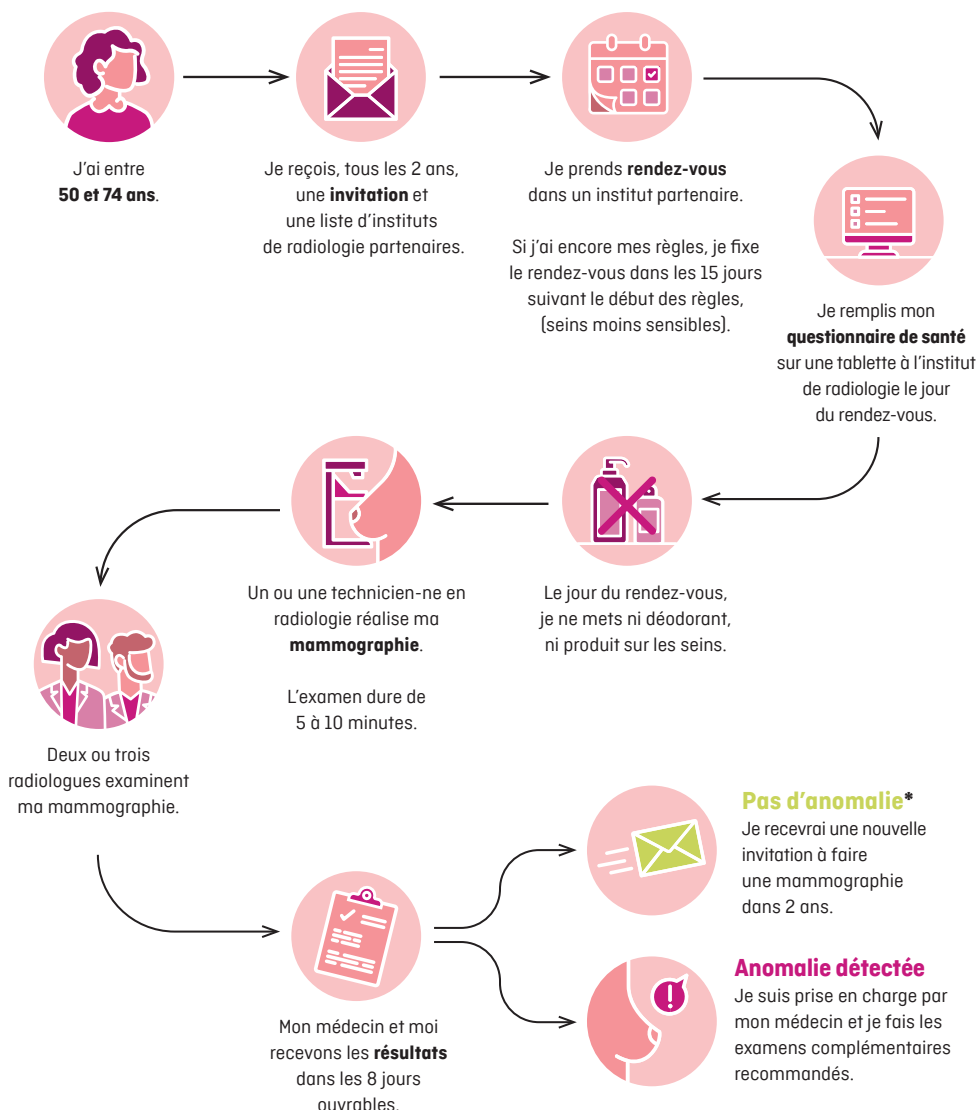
J'ai entre **50 et 74 ans**.

Je reçois, tous les 2 ans, une **invitation** et une liste d'instituts de radiologie partenaires.

Je prends **rendez-vous** dans un institut partenaire.

Si j'ai encore mes règles, je fixe le rendez-vous dans les 15 jours suivant le début des règles, (seins moins sensibles).

Je remplis mon **questionnaire de santé** sur une tablette à l'institut de radiologie le jour du rendez-vous.

Le jour du rendez-vous, je ne mets ni déodorant, ni produit sur les seins.

Un ou une technicien-ne en radiologie réalise ma **mammographie**.

L'examen dure de 5 à 10 minutes.

Deux ou trois radiologues examinent ma mammographie.

Mon médecin et moi recevons les **résultats** dans les 8 jours ouvrables.

**Pas d'anomalie***
Je recevrai une nouvelle invitation à faire une mammographie dans 2 ans.

**Anomalie détectée**
Je suis prise en charge par mon médecin et je fais les examens complémentaires recommandés.